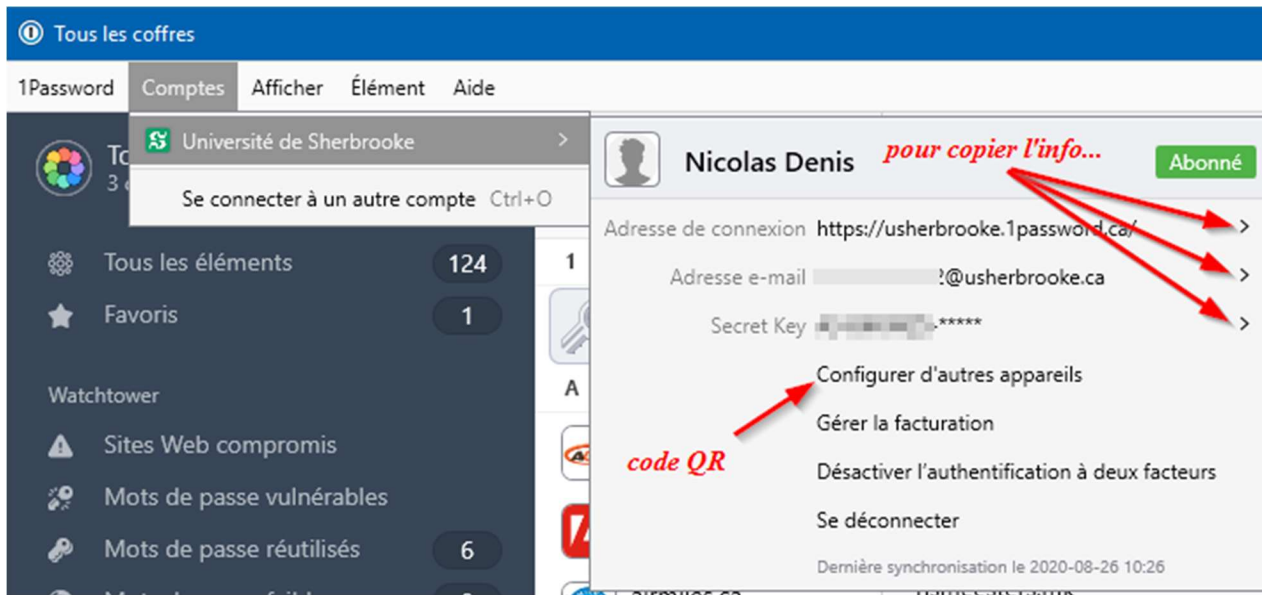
Tous les coffres

1Password Comptes Afficher Élément Aide

Université de Sherbrooke

Se connecter à un autre compte Ctrl+O

To
3

Tous les éléments 124

Favoris 1

Watchtower

Sites Web compromis

Mots de passe vulnérables

Mots de passe réutilisés 6

Nicolas Denis

pour copier l'info...

Abonné

Adresse de connexion https://usherbrooke.1password.ca/

Adresse e-mail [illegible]2@usherbrooke.ca

Secret Key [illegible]-*****

Configurer d'autres appareils

code QR

Gérer la facturation

Désactiver l'authentification à deux facteurs

Se déconnecter

Dernière synchronisation le 2020-08-26 10:26